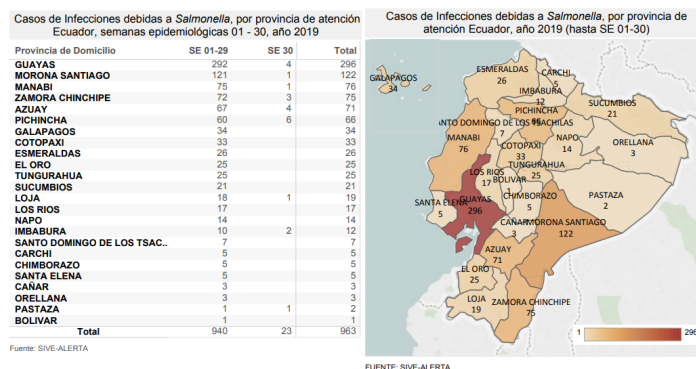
Casos de Infecciones debidas a *Salmonella*, por provincia de atención Ecuador, semanas epidemiológicas 01 - 30, año 2019

| Provincia de Domicilio | SE 01-29 | SE 30 | Total |
|---|---|---|---|
| GUAYAS | 292 | 4 | 296 |
| MORONA SANTIAGO | 121 | 1 | 122 |
| MANABI | 75 | 1 | 76 |
| ZAMORA CHINCHIPE | 72 | 3 | 75 |
| AZUAY | 67 | 4 | 71 |
| PICHINCHA | 60 | 6 | 66 |
| GALAPAGOS | 34 | | 34 |
| COTOPAXI | 33 | | 33 |
| ESMERALDAS | 26 | | 26 |
| EL ORO | 25 | | 25 |
| TUNGURAHUA | 25 | | 25 |
| SUCUMBIOS | 21 | | 21 |
| LOJA | 18 | 1 | 19 |
| LOS RIOS | 17 | | 17 |
| NAPO | 14 | | 14 |
| IMBABURA | 10 | 2 | 12 |
| SANTO DOMINGO DE LOS TSAC.. | 7 | | 7 |
| CARCHI | 5 | | 5 |
| CHIMBORAZO | 5 | | 5 |
| SANTA ELENA | 5 | | 5 |
| CAÑAR | 3 | | 3 |
| ORELLANA | 3 | | 3 |
| PASTAZA | 1 | 1 | 2 |
| BOLIVAR | 1 | | 1 |
| Total | 940 | 23 | 963 |

Fuente: SIVE-ALERTA

Casos de Infecciones debidas a *Salmonella*, por provincia de atención Ecuador, año 2019 (hasta SE 01-30)

GALAPAGOS 34
ESMERALDAS 26
CARCHI 5
IMBABURA 12
SUCUMBIOS 21
PICHINCHA 66
SANTO DOMINGO DE LOS TSACHILAS 7
MANABI 76
NAPO 14
ORELLANA 3
COTOPAXI 33
TUNGURAHUA 25
LOS RIOS 17
BOLIVAR 1
PASTAZA 2
CHIMBORAZO 5
SANTA ELENA 5
GUAYAS 296
CAÑAR 3
MORONA SANTIAGO 122
AZUAY 71
EL ORO 25
LOJA 19
ZAMORA CHINCHIPE 75
1
296

FUENTE: SIVE-ALERTA